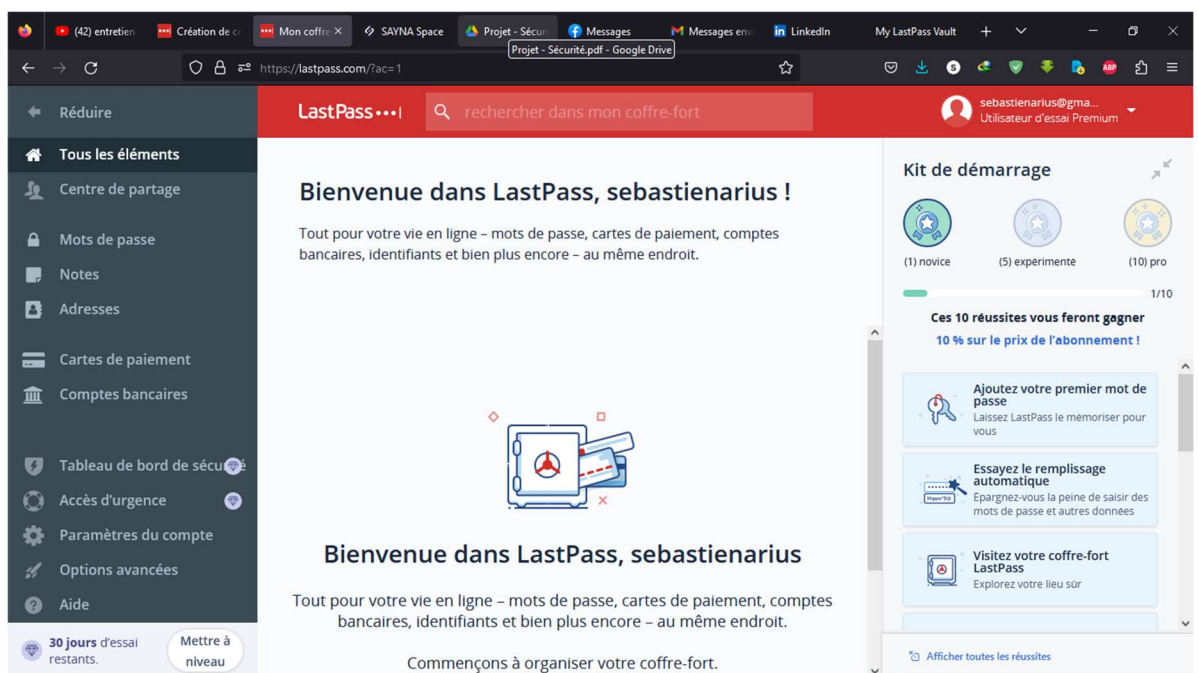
(42) entretien | Création de c | Mon coffre | SAYNA Space | Projet - Sécuri | Messages | Messages env | LinkedIn | My LastPass Vault

Projet - Sécurité.pdf - Google Drive

https://lastpass.com/?ac=1

Réduire
Tous les éléments
Centre de partage
Mots de passe
Notes
Adresses
Cartes de paiement
Comptes bancaires
Tableau de bord de sécu
Accès d'urgence
Paramètres du compte
Options avancées
Aide
30 jours d'essai restants.
Mettre à niveau

LastPass•••|
rechercher dans mon coffre-fort
sebastienarius@gma...
Utilisateur d'essai Premium

Bienvenue dans LastPass, sebastienarius !
Tout pour votre vie en ligne – mots de passe, cartes de paiement, comptes bancaires, identifiants et bien plus encore – au même endroit.

Bienvenue dans LastPass, sebastienarius
Tout pour votre vie en ligne – mots de passe, cartes de paiement, comptes bancaires, identifiants et bien plus encore – au même endroit.

Commençons à organiser votre coffre-fort.

Kit de démarrage
(1) novice
(5) experimente
(10) pro
1/10
Ces 10 réussites vous feront gagner
10 % sur le prix de l'abonnement !

Ajoutez votre premier mot de passe
Laissez LastPass le mémoriser pour vous

Essayez le remplissage automatique
Épargnez-vous la peine de saisir des mots de passe et autres données

Visitez votre coffre-fort LastPass
Explorez votre lieu sûr

Afficher toutes les réussites